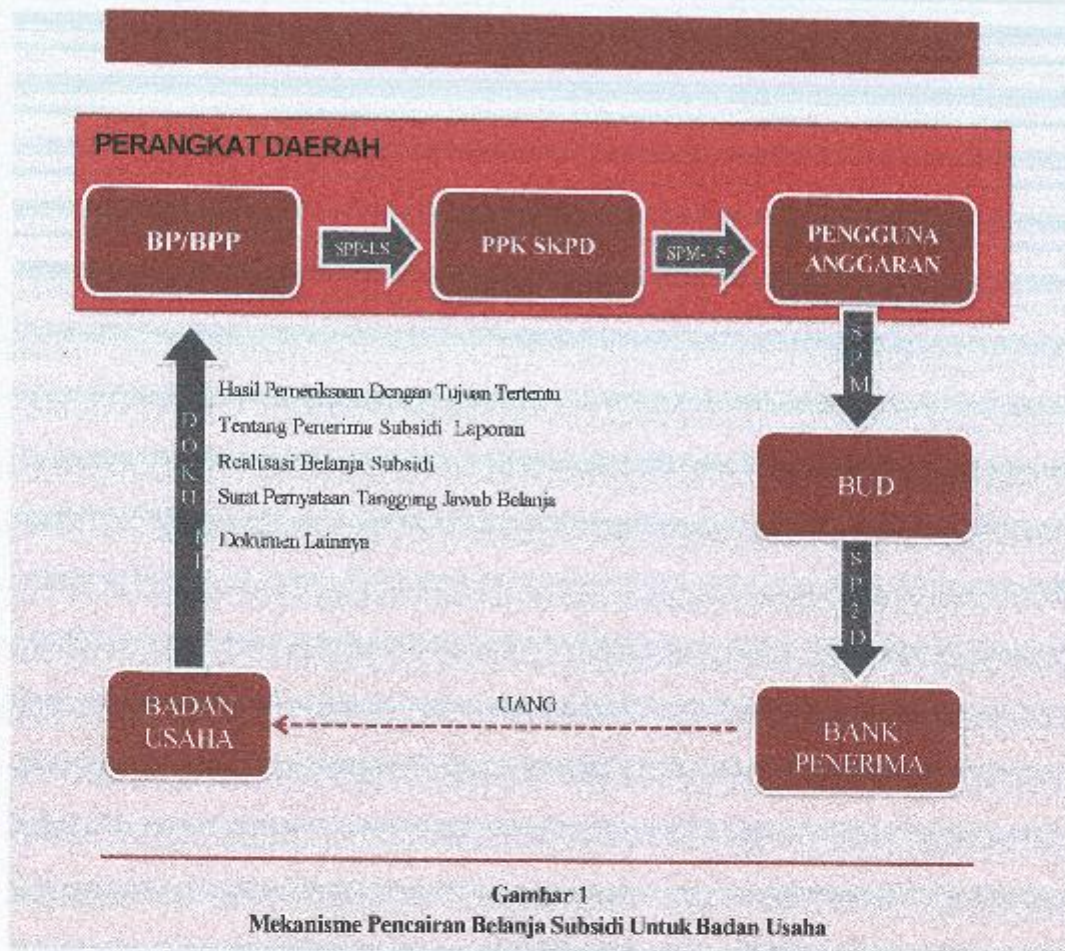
PERANGKAT DAERAH

BP/BPP

SPP-LS

PPK SKPD

SPM-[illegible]

PENGGUNA ANGGARAN

SPM

BUD

SP2D

BANK PENERIMA

UANG

BADAN USAHA

DOKU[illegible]

Hasil Pemeriksaan Dengan Tujuan Tertentu

Tentang Penerima Subsidi Laporan

Realisasi Belanja Subsidi

Surat Pernyataan Tanggung Jawab Belanja

Dokumen Lainnya

Gambar 1
Mekanisme Pencairan Belanja Subsidi Untuk Badan Usaha